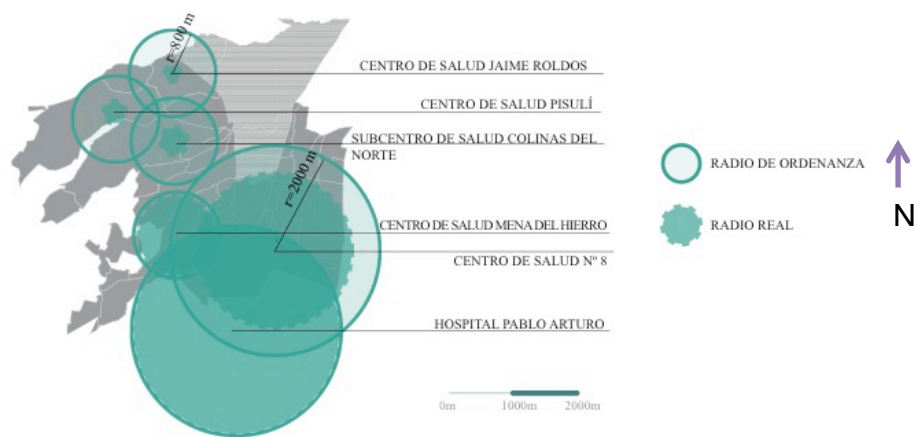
r=800 m

CENTRO DE SALUD JAIME ROLDOS

CENTRO DE SALUD PISULÍ

SUBCENTRO DE SALUD COLINAS DEL NORTE

r=2000 m

CENTRO DE SALUD MENA DEL HIERRO

CENTRO DE SALUD Nº 8

HOSPITAL PABLO ARTURO

0m 1000m 2000m

RADIO DE ORDENANZA

RADIO REAL

N